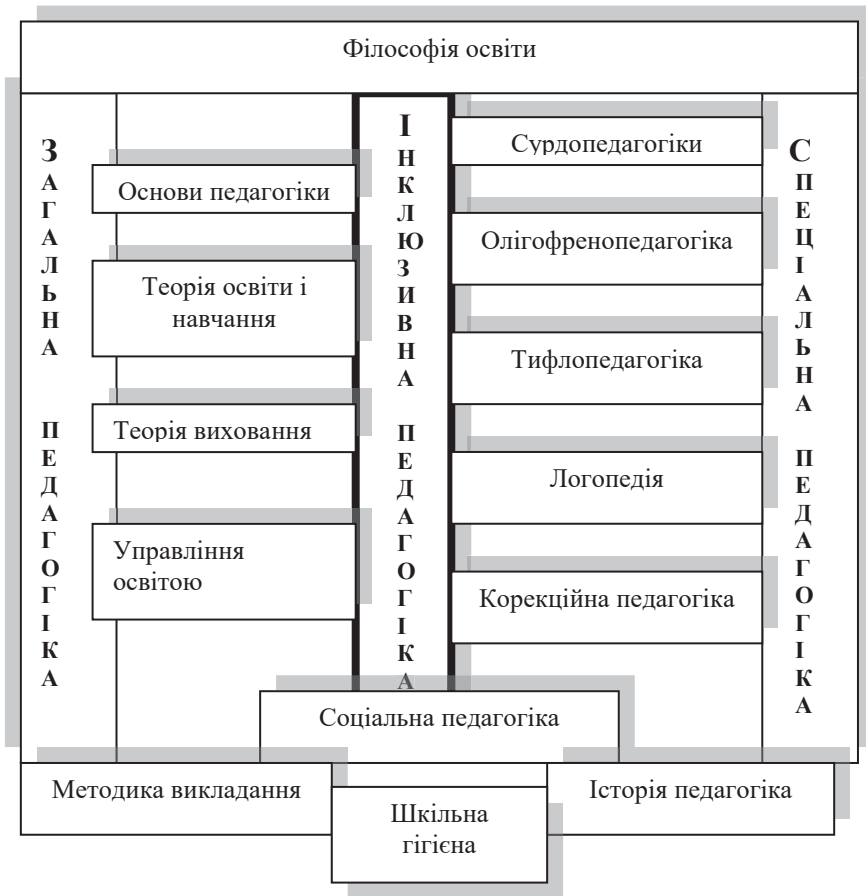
Філософія освіти

З А Г А Л Ь Н А П Е Д А Г О Г І К А

Основи педагогіки

Теорія освіти і навчання

Теорія виховання

Управління освітою

І Н К Л Ю З И В Н А П Е Д А Г О Г І К А

Сурдопедагогіки

Олігофренопедагогіка

Тифлопедагогіка

Логопедія

Корекційна педагогіка

С П Е Ц І А Л Ь Н А П Е Д А Г О Г І К А

Соціальна педагогіка

Методика викладання

Шкільна гігієна

Історія педагогіка